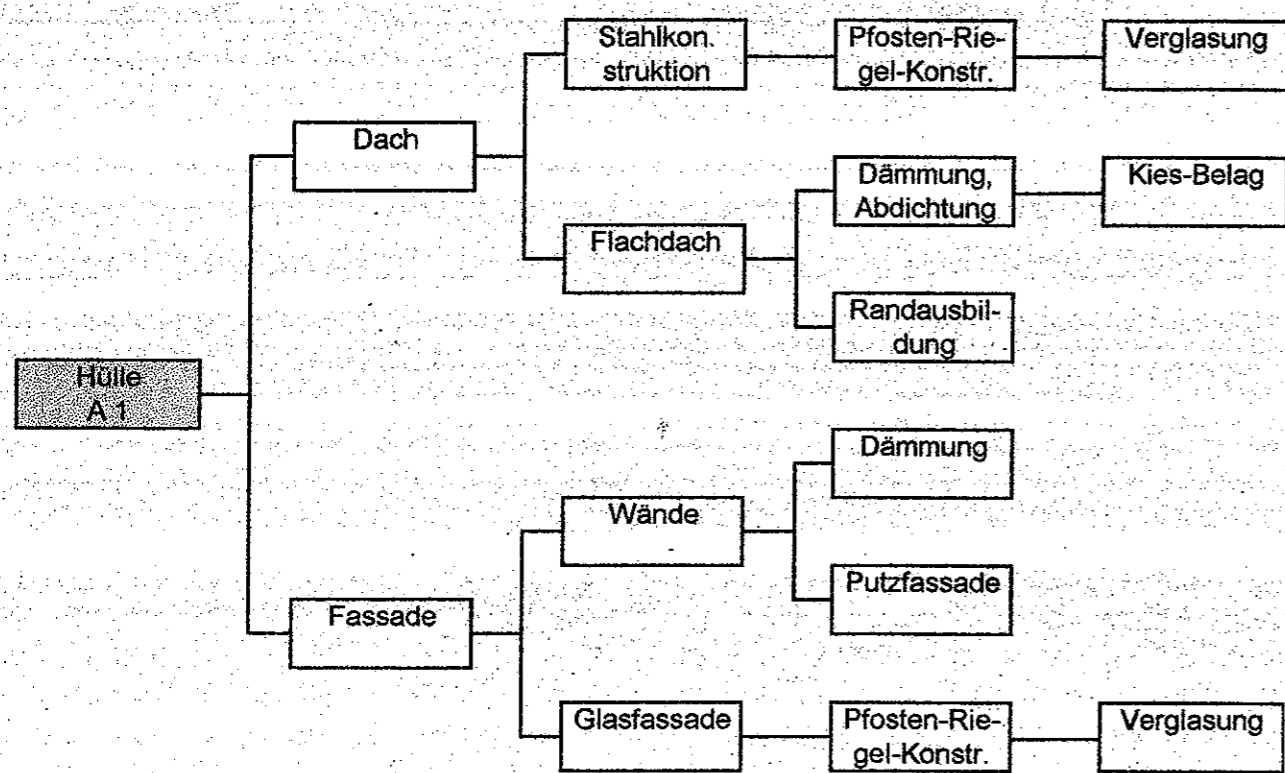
Hülle A 1

Dach

Stahlkonstruktion

Pfosten-Riegel-Konstr.

Verglasung

Flachdach

Dämmung, Abdichtung

Kies-Belag

Randausbildung

Fassade

Wände

Dämmung

Putzfassade

Glasfassade

Pfosten-Riegel-Konstr.

Verglasung